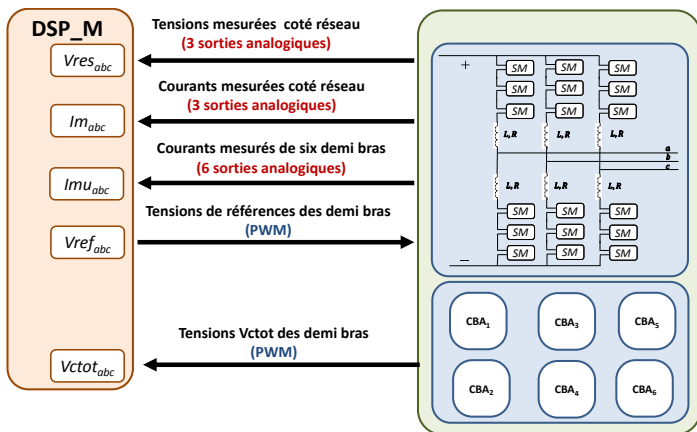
DSP_M

$Vres_{abc}$

$Im_{abc}$

$Imu_{abc}$

$Vref_{abc}$

$Vctot_{abc}$

Tensions mesurées coté réseau
(3 sorties analogiques)

Courants mesurées coté réseau
(3 sorties analogiques)

Courants mesurés de six demi bras
(6 sorties analogiques)

Tensions de références des demi bras
(PWM)

Tensions Vctot des demi bras
(PWM)

+

SM SM SM
SM SM SM
SM SM SM

L, R L, R L, R

a
b
c

L, R L, R L, R

SM SM SM
SM SM SM
SM SM SM

−

$CBA_1$ $CBA_3$ $CBA_5$

$CBA_2$ $CBA_4$ $CBA_6$